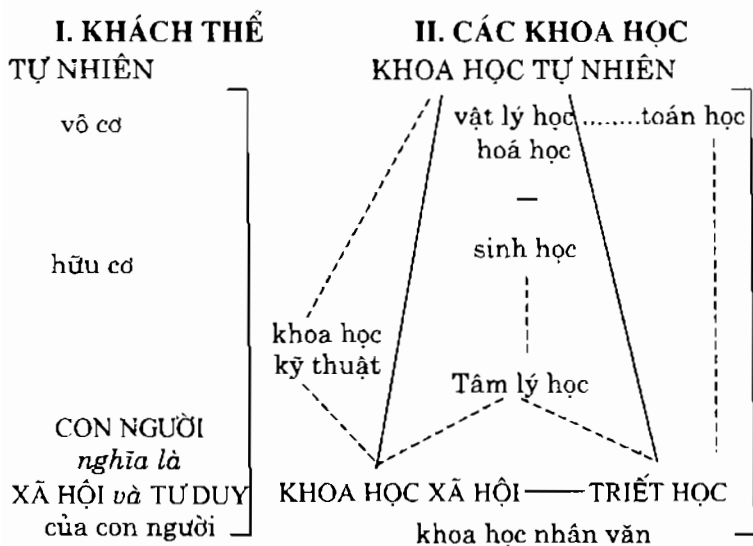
I. KHÁCH THỂ TỰ NHIÊN

vô cơ

hữu cơ

CON NGƯỜI *nghĩa là* XÃ HỘI *và* TƯ DUY của con người

II. CÁC KHOA HỌC

KHOA HỌC TỰ NHIÊN

vật lý học ........toán học

hoá học

—

sinh học

khoa học kỹ thuật

Tâm lý học

KHOA HỌC XÃ HỘI —— TRIẾT HỌC

khoa học nhân văn